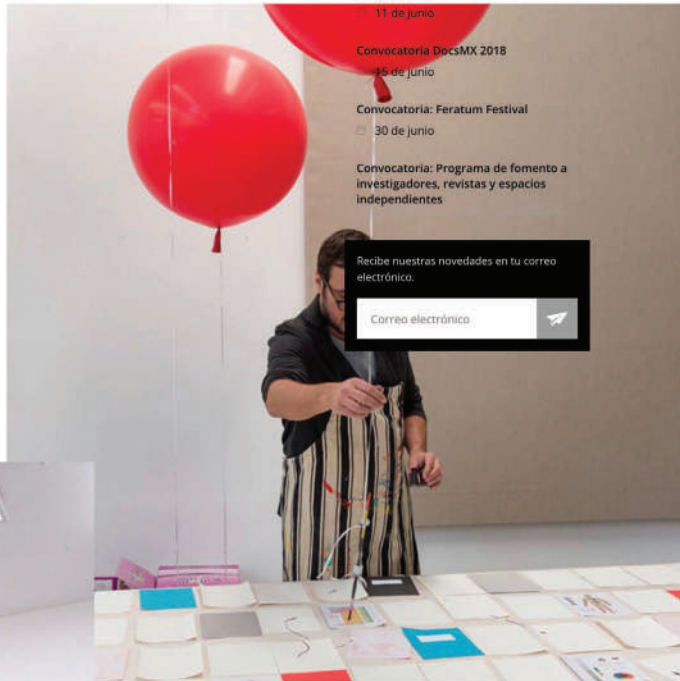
11 de junio

Convocatoria DocsMX 2018

15 de junio

Convocatoria: Feratum Festival

30 de junio

Convocatoria: Programa de fomento a investigadores, revistas y espacios independientes

Recibe nuestras novedades en tu correo electrónico.

Correo electrónico